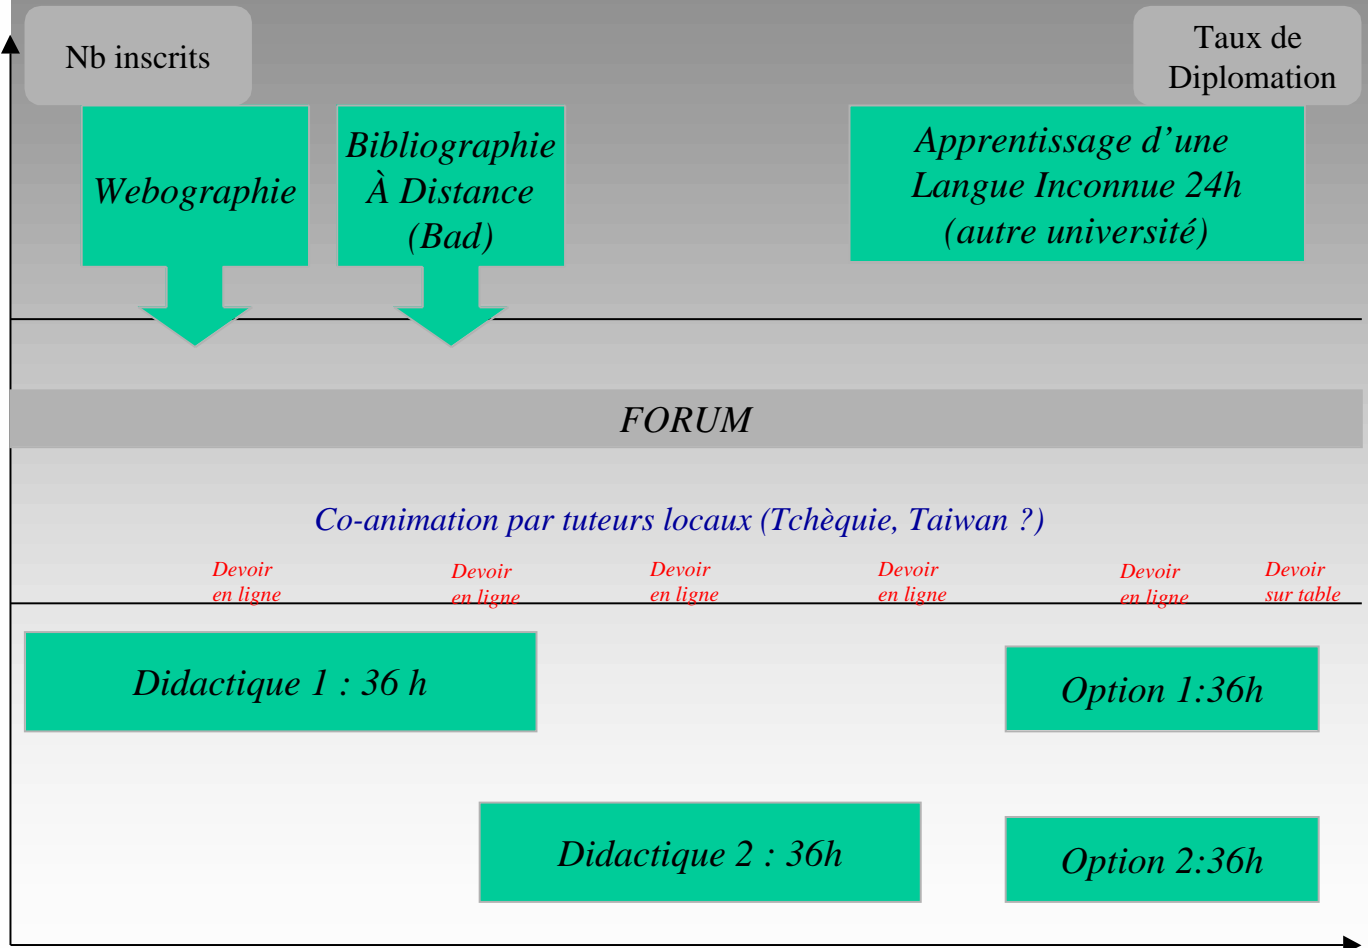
Nb inscrits

Taux de Diplomation

Webographie

Bibliographie À Distance (Bad)

Apprentissage d’une Langue Inconnue 24h (autre université)

FORUM

Co-animation par tuteurs locaux (Tchèquie, Taiwan ?)

Devoir en ligne

Devoir en ligne

Devoir en ligne

Devoir en ligne

Devoir en ligne

Devoir sur table

Didactique 1 : 36 h

Option 1:36h

Didactique 2 : 36h

Option 2:36h